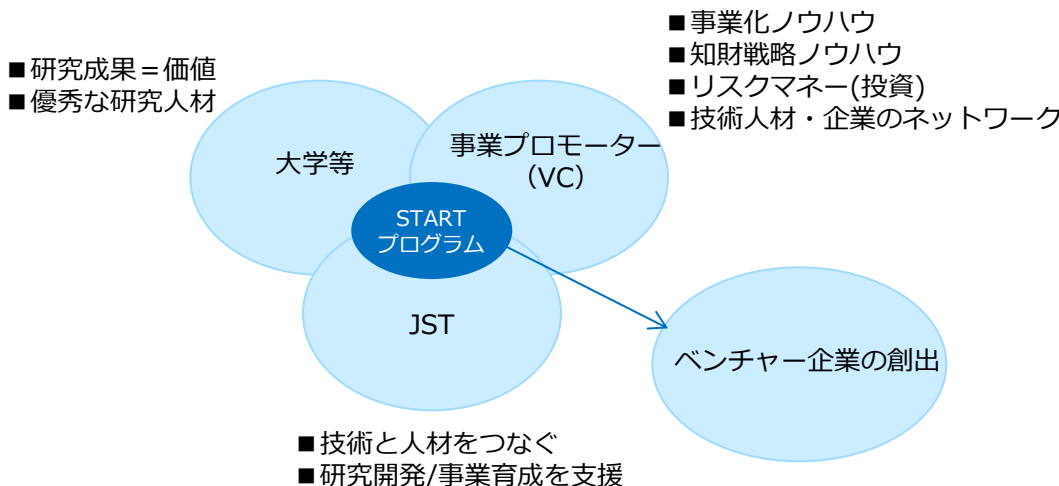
■研究成果＝価値
■優秀な研究人材

■事業化ノウハウ
■知財戦略ノウハウ
■リスクマネー(投資)
■技術人材・企業のネットワーク

大学等

事業プロモーター
（VC）

START
プログラム

JST

ベンチャー企業の創出

■技術と人材をつなぐ
■研究開発/事業育成を支援